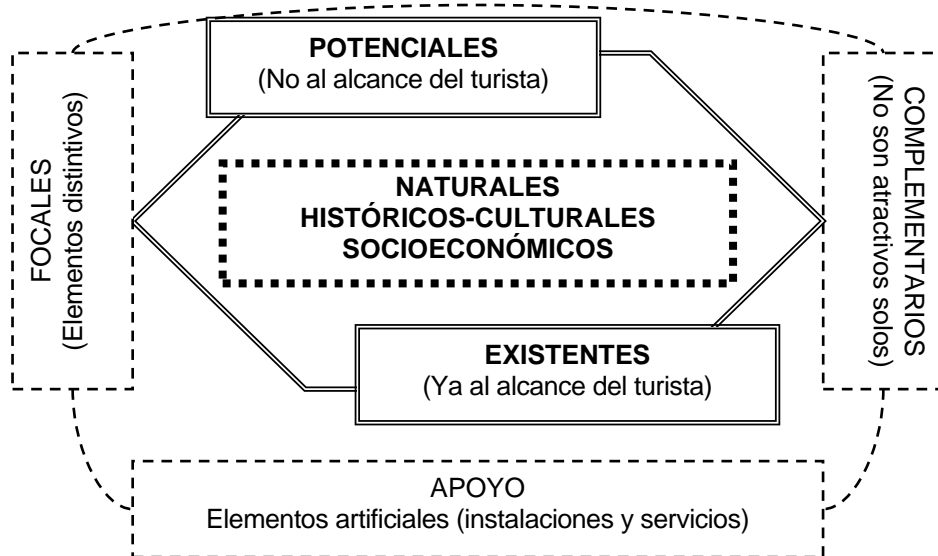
POTENCIALES
(No al alcance del turista)

FOCALES
(Elementos distintivos)

NATURALES
HISTÓRICOS-CULTURALES
SOCIOECONÓMICOS

COMPLEMENTARIOS
(No son atractivos solos)

EXISTENTES
(Ya al alcance del turista)

APOYO
Elementos artificiales (instalaciones y servicios)